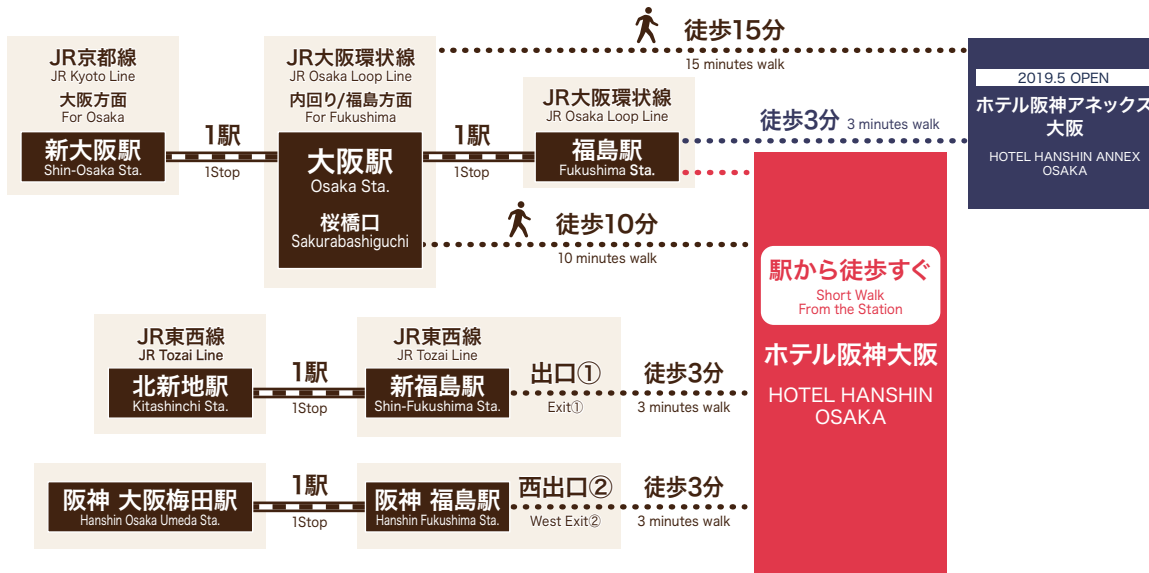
JR京都線
JR Kyoto Line
大阪方面
For Osaka
新大阪駅
Shin-Osaka Sta.

1駅
1Stop

JR大阪環状線
JR Osaka Loop Line
内回り/福島方面
For Fukushima
大阪駅
Osaka Sta.
桜橋口
Sakurabashiguchi

1駅
1Stop

JR大阪環状線
JR Osaka Loop Line
福島駅
Fukushima Sta.

徒歩15分
15 minutes walk

徒歩3分 3 minutes walk

徒歩10分
10 minutes walk

2019.5 OPEN
ホテル阪神アネックス大阪
HOTEL HANSHIN ANNEX OSAKA

駅から徒歩すぐ
Short Walk From the Station

ホテル阪神大阪
HOTEL HANSHIN OSAKA

JR東西線
JR Tozai Line
北新地駅
Kitashinchi Sta.

1駅
1Stop

JR東西線
JR Tozai Line
新福島駅
Shin-Fukushima Sta.

出口①
Exit①

徒歩3分
3 minutes walk

阪神 大阪梅田駅
Hanshin Osaka Umeda Sta.

1駅
1Stop

阪神 福島駅
Hanshin Fukushima Sta.

西出口②
West Exit②

徒歩3分
3 minutes walk